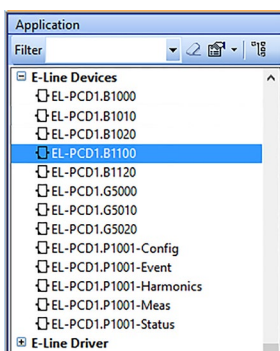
Application

Filter

E-Line Devices
EL-PCD1.B1000
EL-PCD1.B1010
EL-PCD1.B1020
EL-PCD1.B1100
EL-PCD1.B1120
EL-PCD1.G5000
EL-PCD1.G5010
EL-PCD1.G5020
EL-PCD1.P1001-Config
EL-PCD1.P1001-Event
EL-PCD1.P1001-Harmonics
EL-PCD1.P1001-Meas
EL-PCD1.P1001-Status
E-Line Driver